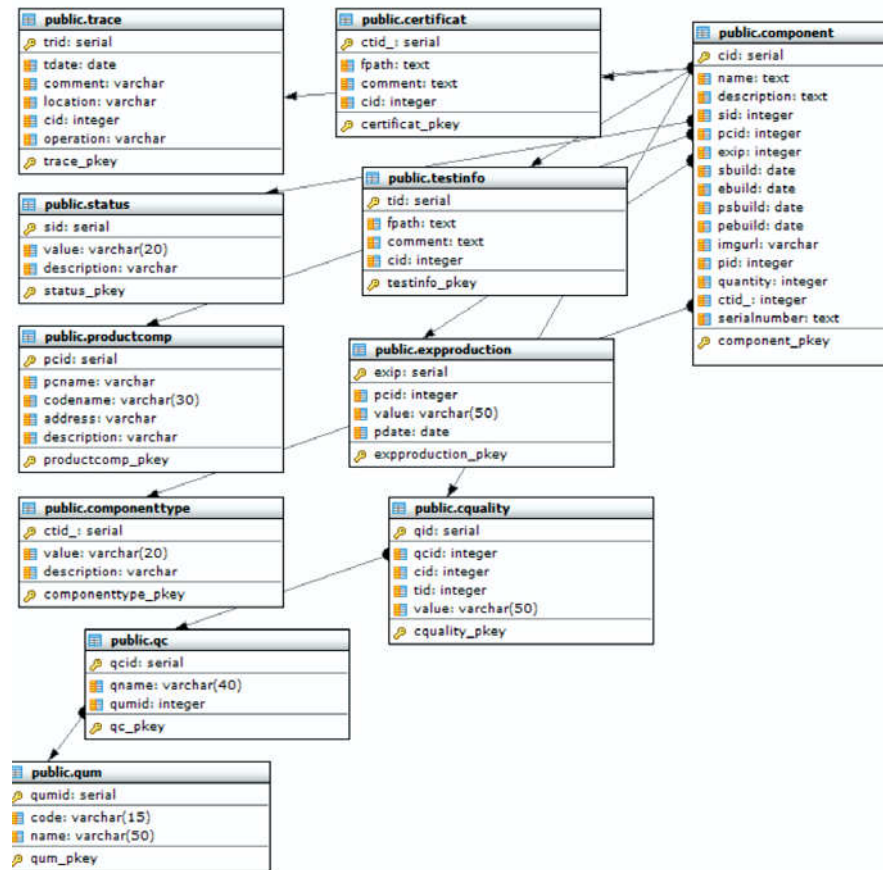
public.trace
trid: serial
tdate: date
comment: varchar
location: varchar
cid: integer
operation: varchar
trace_pkey

public.certificat
ctid_: serial
fpath: text
comment: text
cid: integer
certificat_pkey

public.component
cid: serial
name: text
description: text
sid: integer
pcid: integer
exip: integer
sbuild: date
ebuild: date
psbuild: date
pebuild: date
imgurl: varchar
pid: integer
quantity: integer
ctid_: integer
serialnumber: text
component_pkey

public.status
sid: serial
value: varchar(20)
description: varchar
status_pkey

public.testinfo
tid: serial
fpath: text
comment: text
cid: integer
testinfo_pkey

public.productcomp
pcid: serial
pcname: varchar
codename: varchar(30)
address: varchar
description: varchar
productcomp_pkey

public.expproduction
exip: serial
pcid: integer
value: varchar(50)
pdate: date
expproduction_pkey

public.componenttype
ctid_: serial
value: varchar(20)
description: varchar
componenttype_pkey

public.cquality
qid: serial
qcid: integer
cid: integer
tid: integer
value: varchar(50)
cquality_pkey

public.qc
qcid: serial
qname: varchar(40)
qumid: integer
qc_pkey

public.qum
qumid: serial
code: varchar(15)
name: varchar(50)
qum_pkey